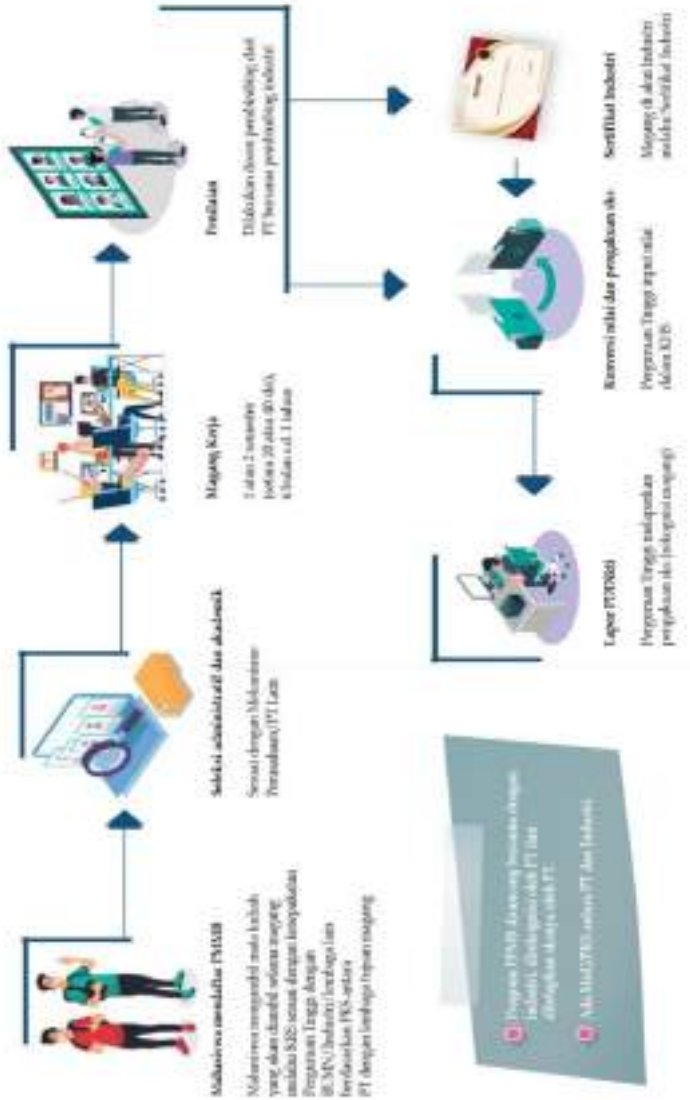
Mahasiswa mendaftar PMMB

Mahasiswa mengambil mata kuliah yang akan diambil selama magang melalui KRS sesuai dengan kesepakatan Perguruan Tinggi dengan BUMN/Industri/Lembaga lain berdasarkan PKS antara PT dengan lembaga tempat magang

Seleksi administratif dan akademik

Sesuai dengan Mekanisme Perusahaan/PT Lain

Magang Kerja

1 atau 2 semester (setara 20 atau 40 sks), 6 bulan s.d. 1 tahun

Penilaian

Dilakukan dosen pembimbing dari PT bersama pembimbing industri

Lapor PT/PDDikti

Perguruan Tinggi melaporkan pengakuan sks (rekognisi magang)

Konversi nilai dan pengakuan sks

Perguruan Tinggi input nilai dalam KHS

Sertifikat Industri

Magang di skala Industri melalui Sertifikat Industri

Program PMMB dirancang bersama dengan Industri, diselenggarakan oleh PT dan diakui/diberi oleh PT

Ada MoU/PKS antara PT dan Industri